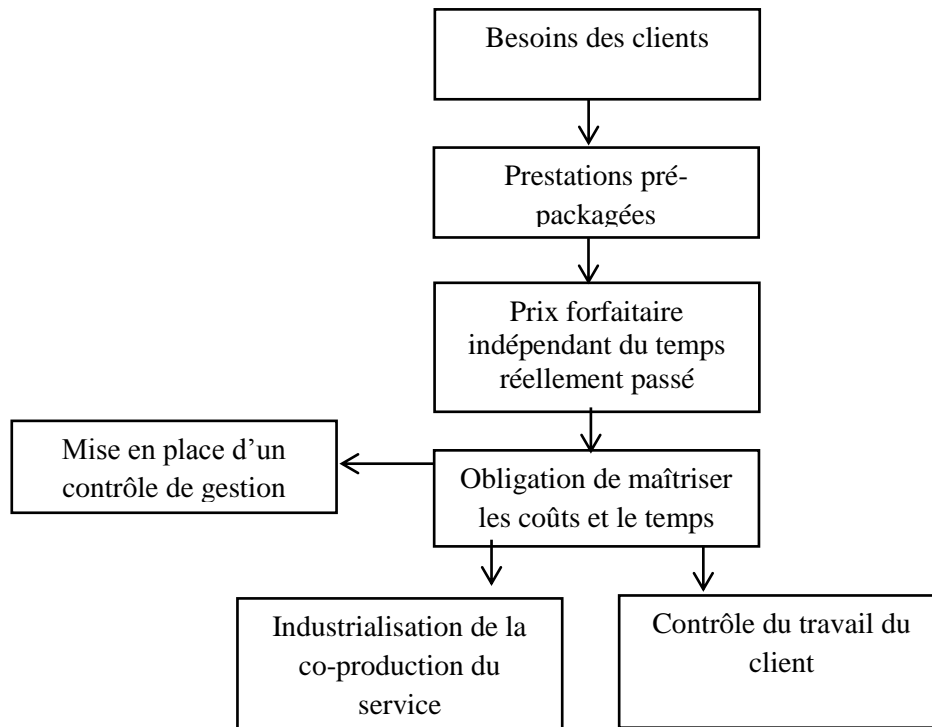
Besoins des clients

Prestations prépackagées

Prix forfaitaire indépendant du temps réellement passé

Mise en place d'un contrôle de gestion

Obligation de maîtriser les coûts et le temps

Industrialisation de la co-production du service

Contrôle du travail du client